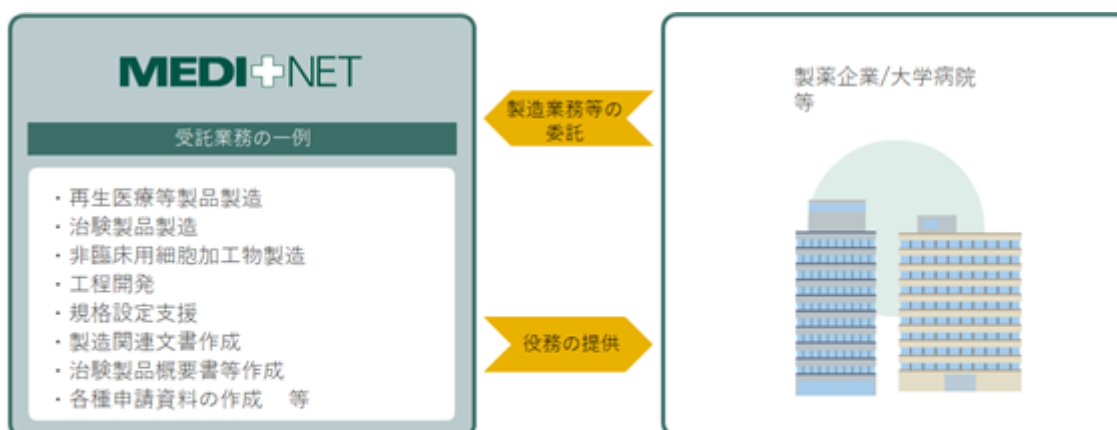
MEDI+NET

受託業務の一例

・再生医療等製品製造
・治験製品製造
・非臨床用細胞加工物製造
・工程開発
・規格設定支援
・製造関連文書作成
・治験製品概要書等作成
・各種申請資料の作成　等

製造業務等の委託

役務の提供

製薬企業/大学病院等